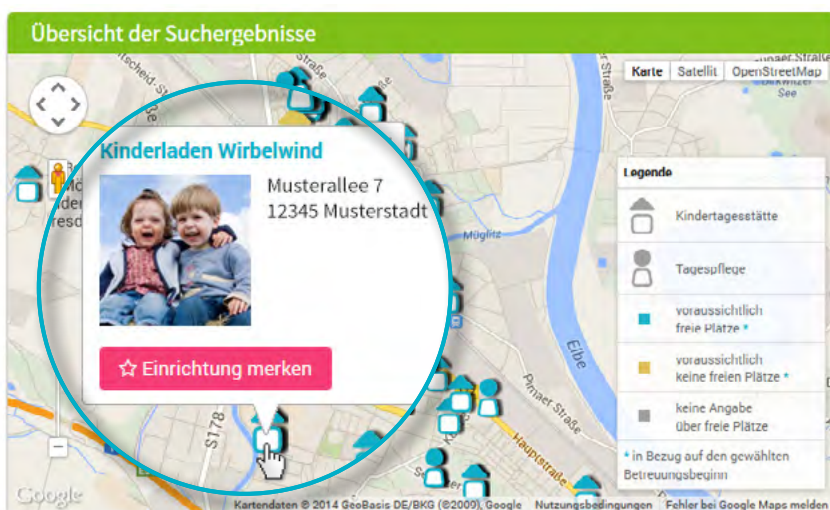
Übersicht der Suchergebnisse

Karte Satellit OpenStreetMap

Kinderladen Wirbelwind

Musterallee 7
12345 Musterstadt

☆ Einrichtung merken

Legende

Kindertagesstätte

Tagespflege

voraussichtlich freie Plätze *

voraussichtlich keine freien Plätze *

keine Angabe über freie Plätze

* in Bezug auf den gewählten Betreuungsbeginn

Straße
Straße
Müglitz
Elbe
Pirnaer Straße
Hauptstraße
S178
See

Google

Kartendaten © 2014 GeoBasis DE/BKG (©2009), Google   Nutzungsbedingungen   Fehler bei Google Maps melden